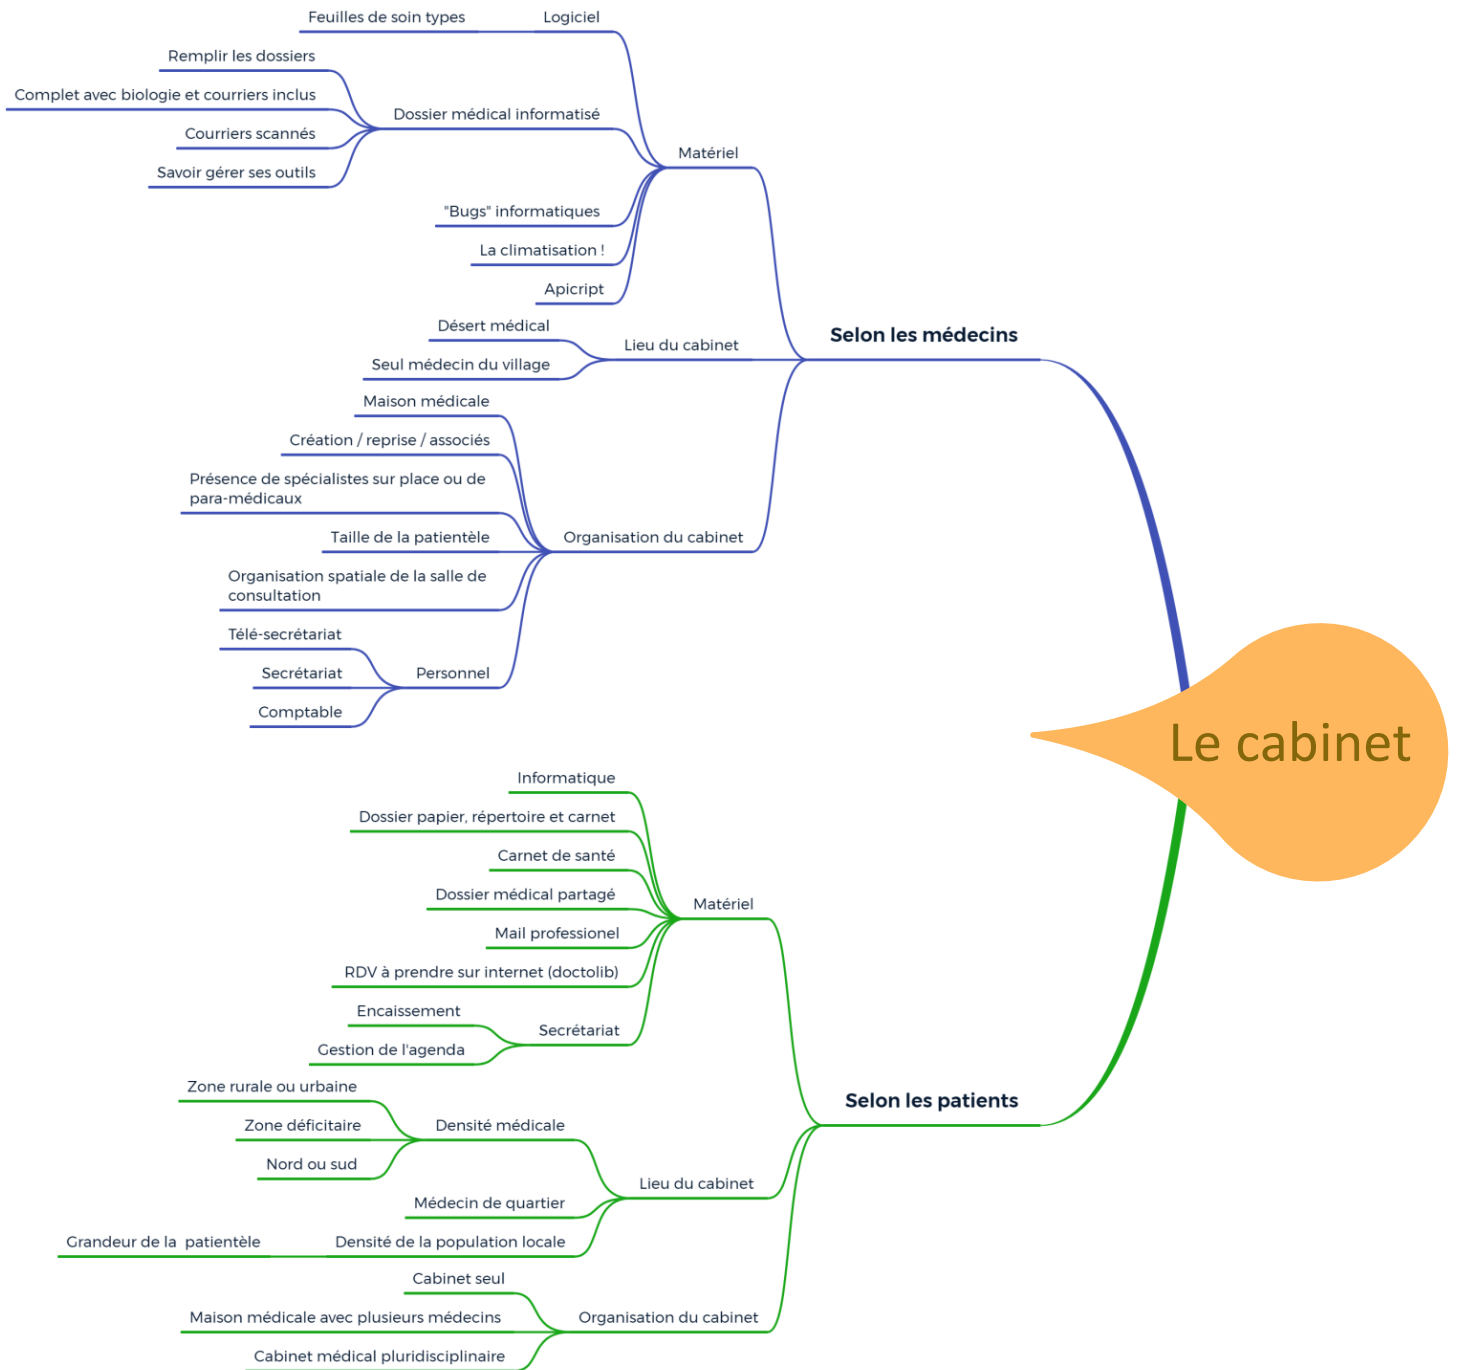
Le cabinet

Selon les médecins

Matériel

Logiciel

Feuilles de soin types

Dossier médical informatisé

Remplir les dossiers

Complet avec biologie et courriers inclus

Courriers scannés

Savoir gérer ses outils

"Bugs" informatiques

La climatisation !

Apicript

Lieu du cabinet

Désert médical

Seul médecin du village

Organisation du cabinet

Maison médicale

Création / reprise / associés

Présence de spécialistes sur place ou de para-médicaux

Taille de la patientèle

Organisation spatiale de la salle de consultation

Personnel

Télé-secrétariat

Secrétariat

Comptable

Selon les patients

Matériel

Informatique

Dossier papier, répertoire et carnet

Carnet de santé

Dossier médical partagé

Mail professionel

RDV à prendre sur internet (doctolib)

Secrétariat

Encaissement

Gestion de l'agenda

Lieu du cabinet

Densité médicale

Zone rurale ou urbaine

Zone déficitaire

Nord ou sud

Médecin de quartier

Densité de la population locale

Grandeur de la patientèle

Organisation du cabinet

Cabinet seul

Maison médicale avec plusieurs médecins

Cabinet médical pluridisciplinaire